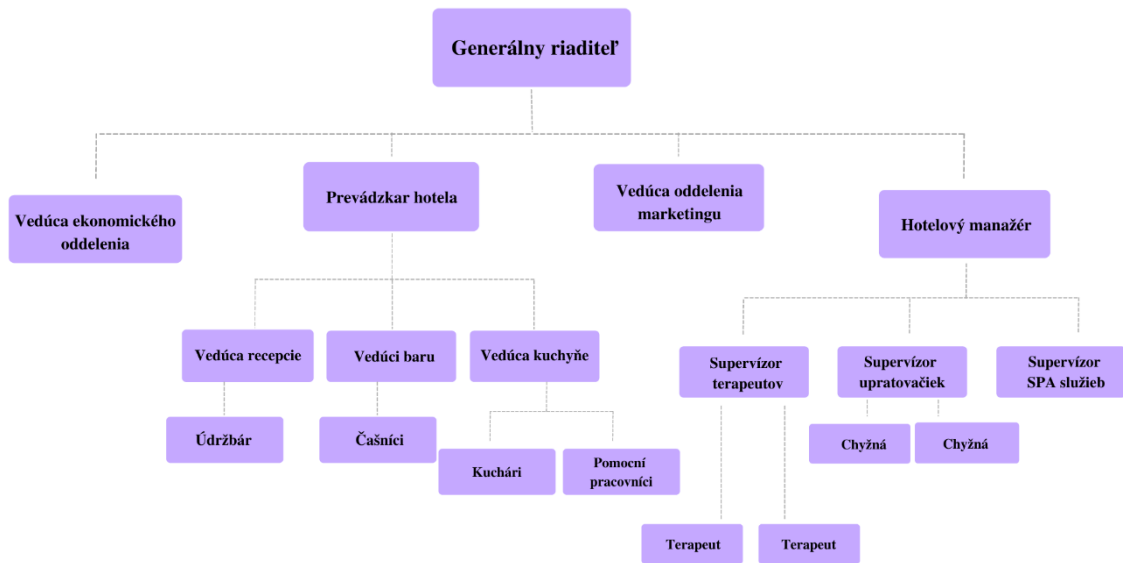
Generálny riaditeľ

Vedúca ekonomického oddelenia

Prevádzkar hotela

Vedúca oddelenia marketingu

Hotelový manažér

Vedúca recepcie

Vedúci baru

Vedúca kuchyňe

Supervízor terapeutov

Supervízor upratovačiek

Supervízor SPA služieb

Údržbár

Čašníci

Kuchári

Pomocní pracovníci

Chyžná

Chyžná

Terapeut

Terapeut